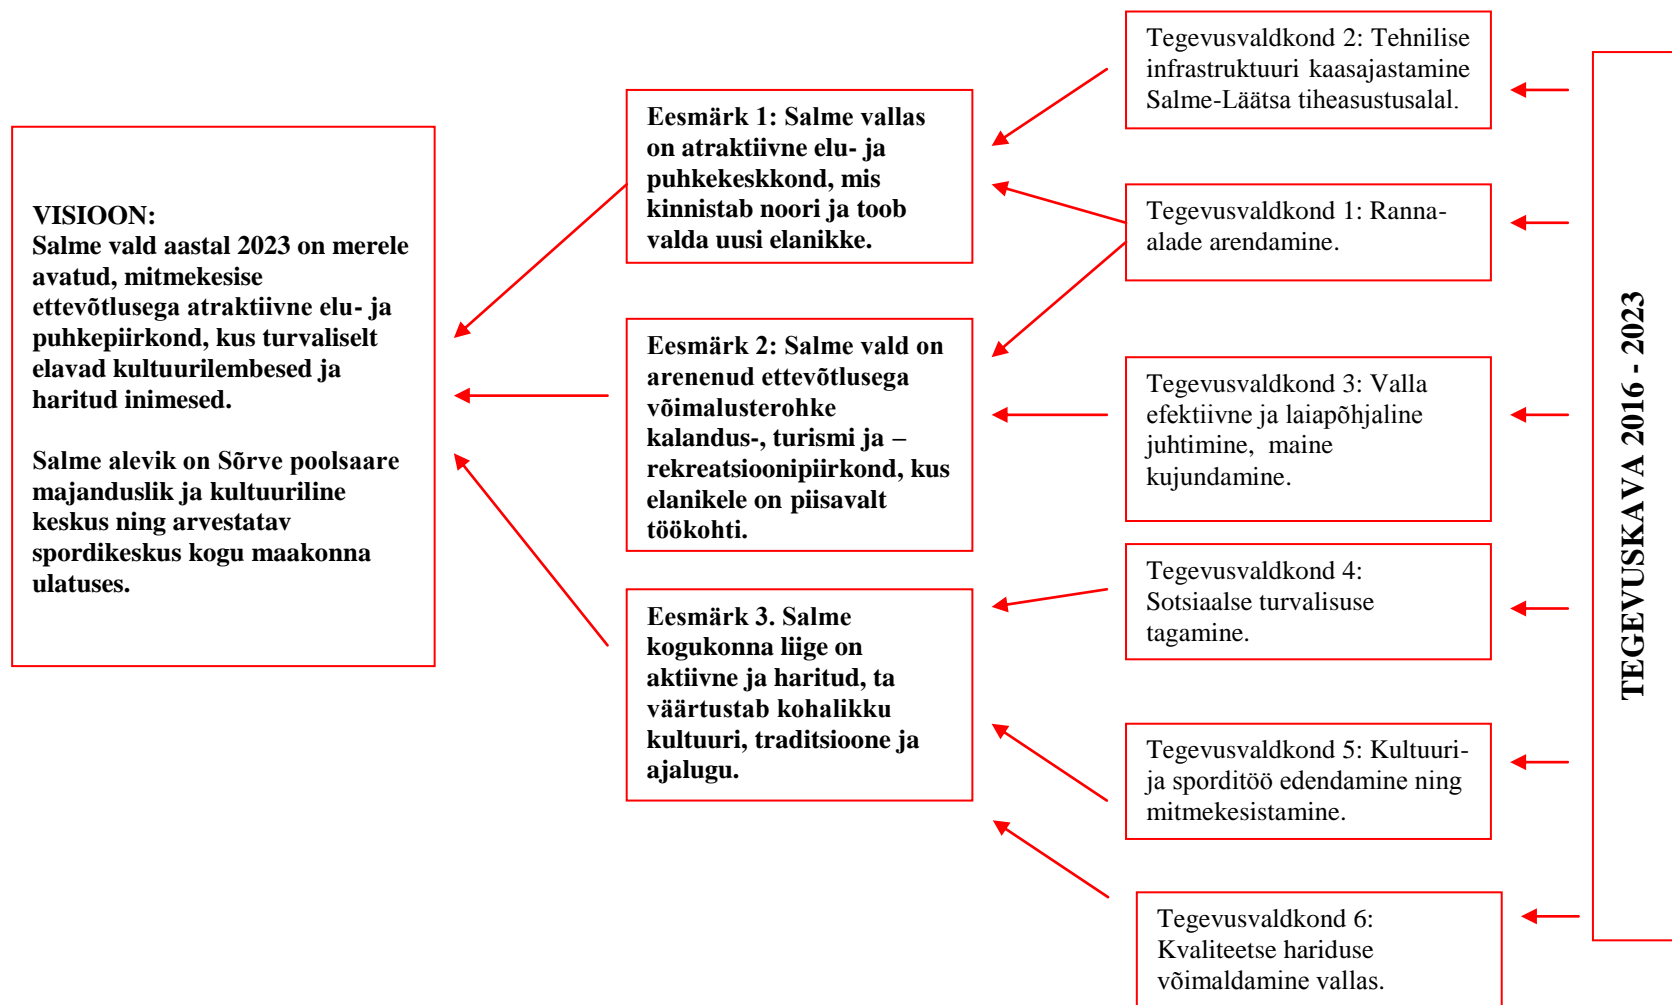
VISIOON:
Salme vald aastal 2023 on merele avatud, mitmekesise ettevõtlusega atraktiivne elu- ja puhkepiirkond, kus turvaliselt elavad kultuurilembesed ja haritud inimesed.

Salme alevik on Sõrve poolsaare majanduslik ja kultuuriline keskus ning arvestatav spordikeskus kogu maakonna ulatuses.

Eesmärk 1: Salme vallas on atraktiivne elu- ja puhkekeskkond, mis kinnistab noori ja toob valda uusi elanikke.

Eesmärk 2: Salme vald on arenenud ettevõtlusega võimalusterohke kalandus-, turismi ja – rekreatsioonipiirkond, kus elanikele on piisavalt töökohti.

Eesmärk 3. Salme kogukonna liige on aktiivne ja haritud, ta väärtustab kohalikku kultuuri, traditsioone ja ajalugu.

Tegevusvaldkond 2: Tehnilise infrastruktuuri kaasajastamine Salme-Läätsa tiheasustusalal.

Tegevusvaldkond 1: Rannaalade arendamine.

Tegevusvaldkond 3: Valla efektiivne ja laiapõhjaline juhtimine, maine kujundamine.

Tegevusvaldkond 4: Sotsiaalse turvalisuse tagamine.

Tegevusvaldkond 5: Kultuuri- ja sporditöö edendamine ning mitmekesistamine.

Tegevusvaldkond 6: Kvaliteetse hariduse võimaldamine vallas.

TEGEVUSKAVA 2016 - 2023